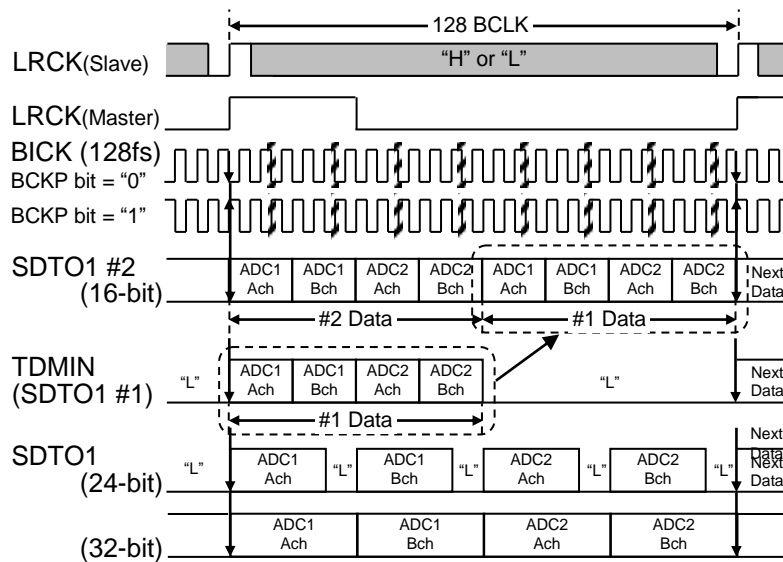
128 BCLK

LRCK(Slave)

"H" or "L"

LRCK(Master)

BICK (128fs)
BCKP bit = "0"

BCKP bit = "1"

SDTO1 #2
(16-bit)

ADC1 Ach | ADC1 Bch | ADC2 Ach | ADC2 Bch | ADC1 Ach | ADC1 Bch | ADC2 Ach | ADC2 Bch | Next Data

#2 Data

#1 Data

TDMIN
(SDTO1 #1)

"L" | ADC1 Ach | ADC1 Bch | ADC2 Ach | ADC2 Bch | "L" | Next Data

#1 Data

SDTO1
(24-bit)

"L" | ADC1 Ach | "L" | ADC1 Bch | "L" | ADC2 Ach | "L" | ADC2 Bch | "L" | Next Data

Next Data

(32-bit)

ADC1 Ach | ADC1 Bch | ADC2 Ach | ADC2 Bch